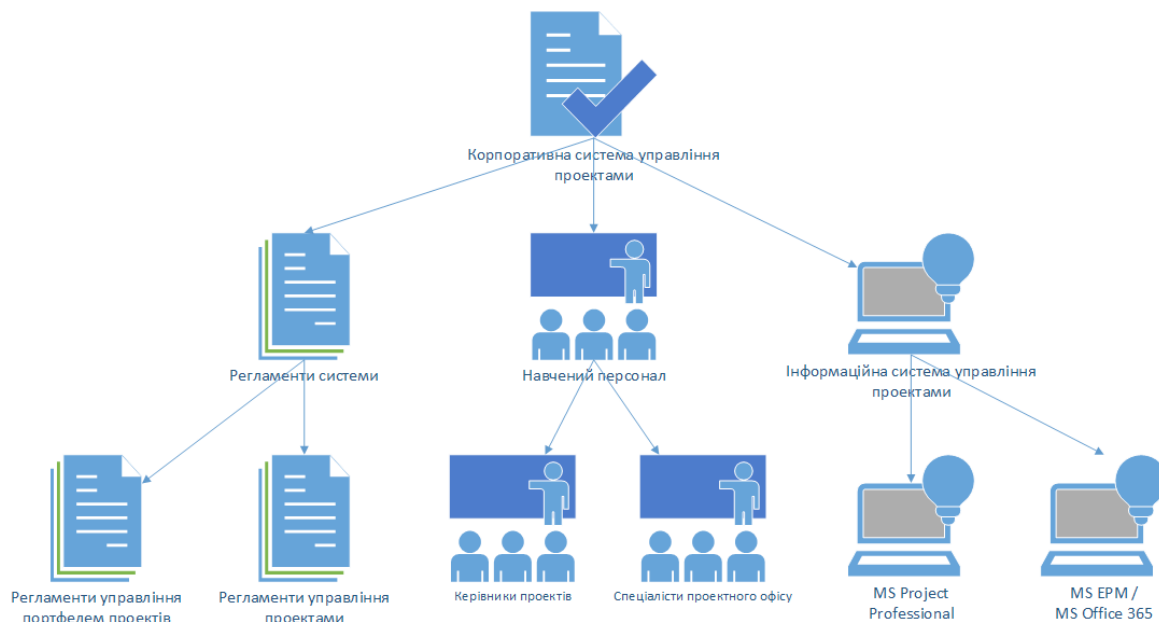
Корпоративна система управління проектами

Регламенти системи

Навчений персонал

Інформаційна система управління проектами

Регламенти управління портфелем проектів

Регламенти управління проектами

Керівники проектів

Спеціалісти проектного офісу

MS Project Professional

MS EPM / MS Office 365